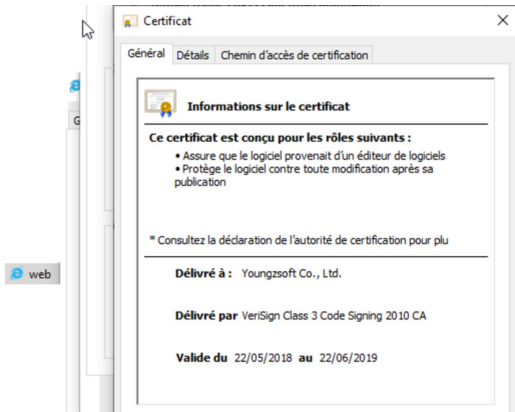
Certificat

Général Détails Chemin d'accès de certification

Informations sur le certificat

Ce certificat est conçu pour les rôles suivants :

• Assure que le logiciel provenait d'un éditeur de logiciels
• Protège le logiciel contre toute modification après sa publication

* Consultez la déclaration de l'autorité de certification pour plu

Délivré à : Youngzsoft Co., Ltd.

Délivré par VeriSign Class 3 Code Signing 2010 CA

Valide du 22/05/2018 au 22/06/2019

G

web